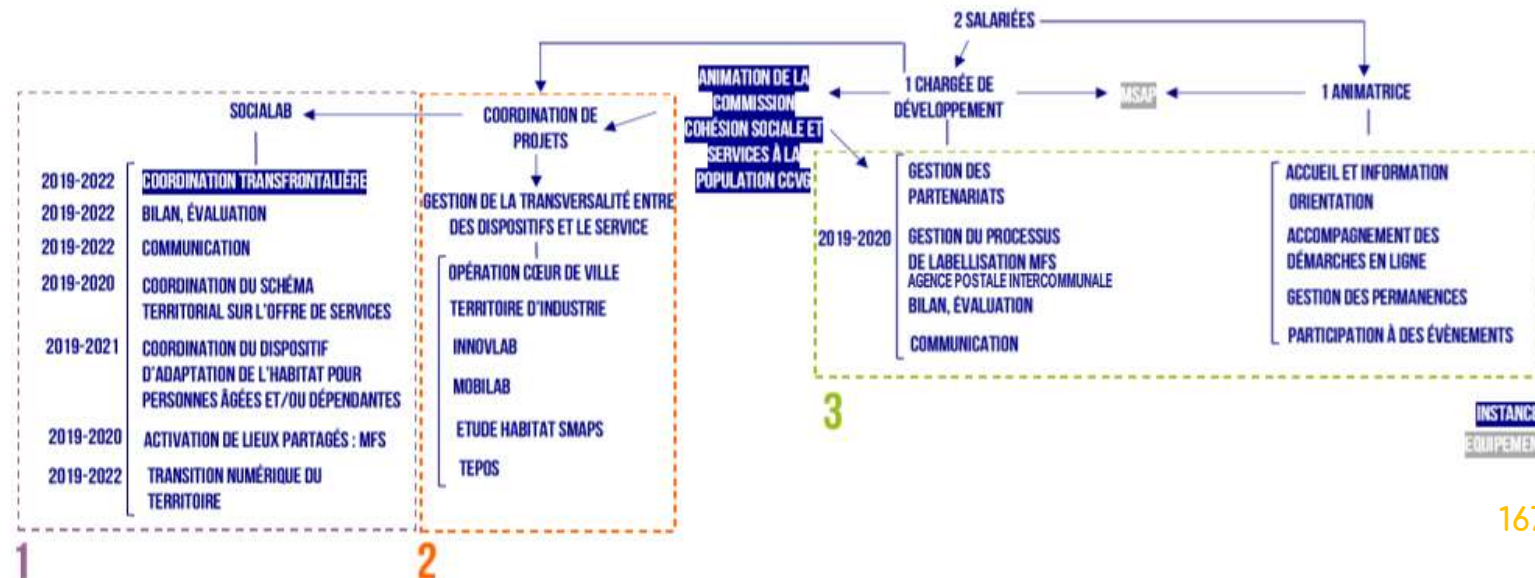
2 SALARIÉES

ANIMATION DE LA COMMISSION COHÉSION SOCIALE ET SERVICES À LA POPULATION CCVG

1 CHARGÉE DE DÉVELOPPEMENT

MSAP

1 ANIMATRICE

SOCIALAB

COORDINATION DE PROJETS

2019-2022 COORDINATION TRANSFRONTALIÈRE
2019-2022 BILAN, ÉVALUATION
2019-2022 COMMUNICATION
2019-2020 COORDINATION DU SCHÉMA TERRITORIAL SUR L'OFFRE DE SERVICES
2019-2021 COORDINATION DU DISPOSITIF D'ADAPTATION DE L'HABITAT POUR PERSONNES ÂGÉES ET/OU DÉPENDANTES
2019-2020 ACTIVATION DE LIEUX PARTAGÉS : MFS
2019-2022 TRANSITION NUMÉRIQUE DU TERRITOIRE

1

GESTION DE LA TRANSVERSALITÉ ENTRE DES DISPOSITIFS ET LE SERVICE

OPÉRATION CŒUR DE VILLE
TERRITOIRE D'INDUSTRIE
INNOVLAB
MOBILAB
ETUDE HABITAT SMAPS
TEPOS

2

2019-2020
GESTION DES PARTENARIATS
GESTION DU PROCESSUS DE LABELLISATION MFS
AGENCE POSTALE INTERCOMMUNALE
BILAN, ÉVALUATION
COMMUNICATION

ACCUEIL ET INFORMATION
ORIENTATION
ACCOMPAGNEMENT DES DÉMARCHES EN LIGNE
GESTION DES PERMANENCES
PARTICIPATION À DES ÉVÈNEMENTS

3

INSTANC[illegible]
EQUIPEMEN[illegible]

16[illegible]